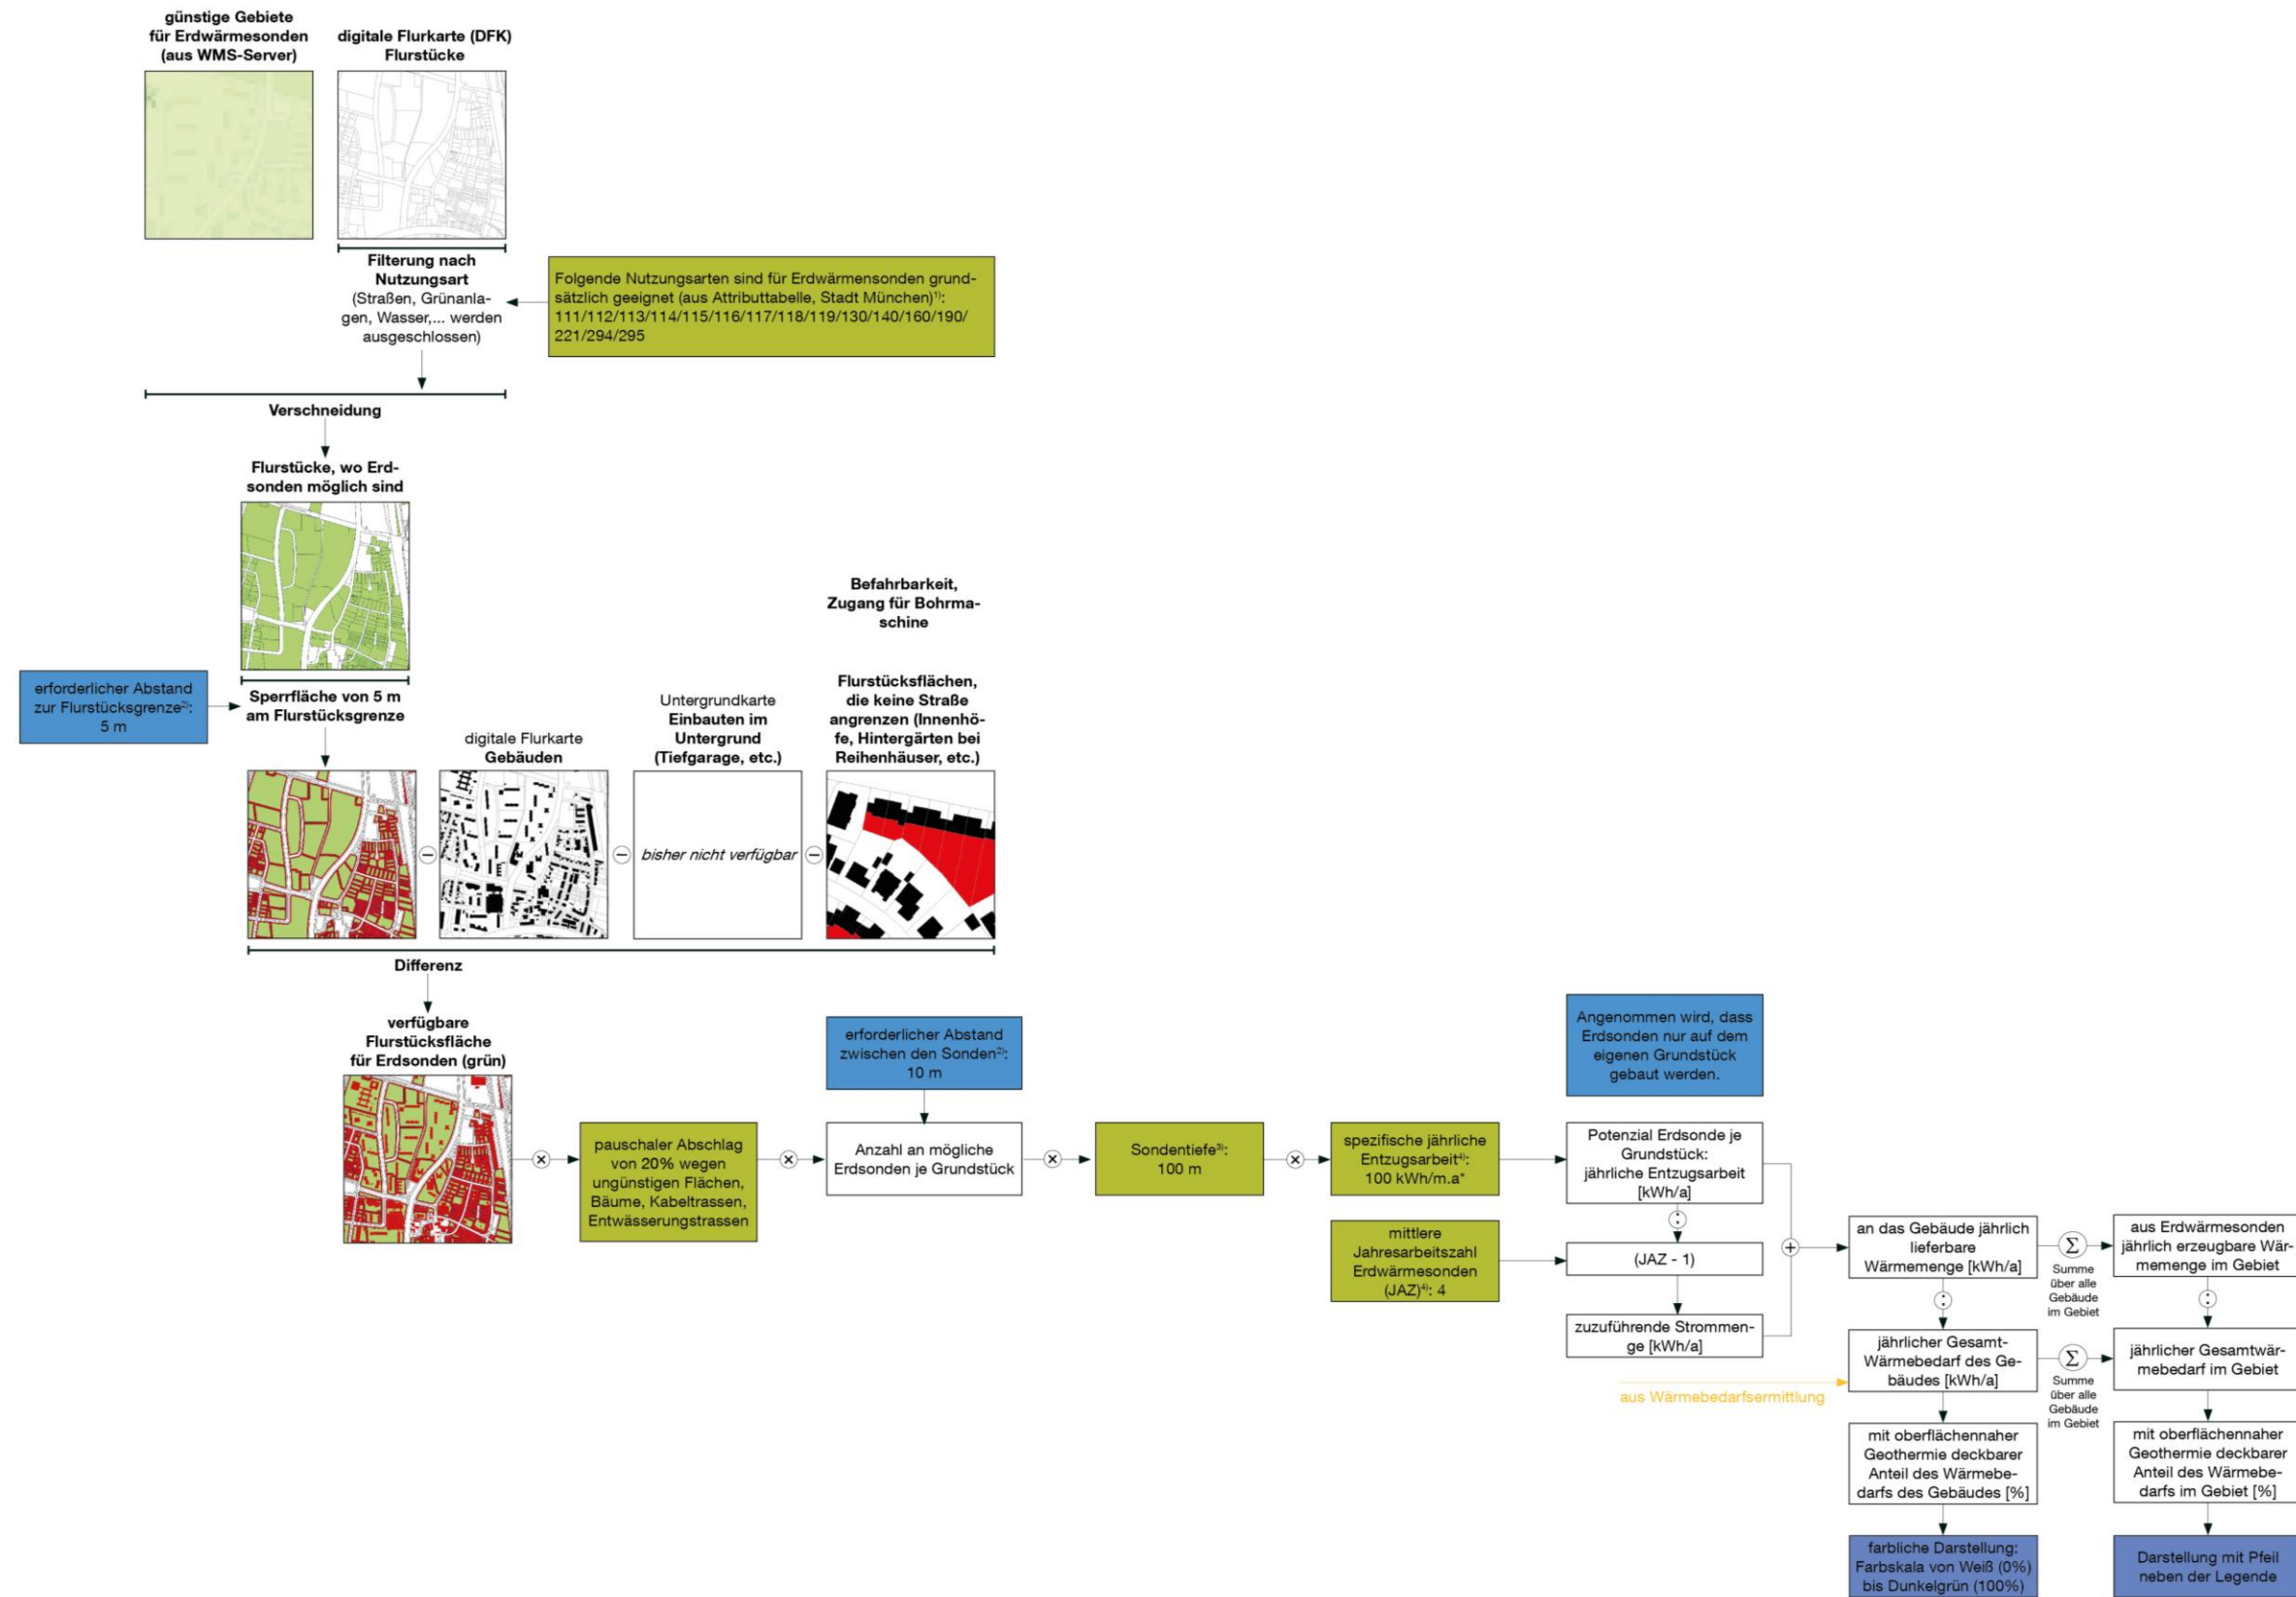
günstige Gebiete für Erdwärmesonden (aus WMS-Server)

digitale Flurkarte (DFK) Flurstücke

Filterung nach Nutzungsart (Straßen, Grünanlagen, Wasser,... werden ausgeschlossen)

Folgende Nutzungsarten sind für Erdwärmensonden grundsätzlich geeignet (aus Attributtabelle, Stadt München)$^{1)}$: 111/112/113/114/115/116/117/118/119/130/140/160/190/221/294/295

Verschneidung

Flurstücke, wo Erdsonden möglich sind

Befahrbarkeit, Zugang für Bohrmaschine

erforderlicher Abstand zur Flurstücksgrenze$^{2)}$: 5 m

Sperrfläche von 5 m am Flurstücksgrenze

digitale Flurkarte Gebäuden

Untergrundkarte Einbauten im Untergrund (Tiefgarage, etc.)

Flurstücksflächen, die keine Straße angrenzen (Innenhöfe, Hintergärten bei Reihenhäuser, etc.)

bisher nicht verfügbar

Differenz

verfügbare Flurstücksfläche für Erdsonden (grün)

pauschaler Abschlag von 20% wegen ungünstigen Flächen, Bäume, Kabeltrassen, Entwässerungstrassen

erforderlicher Abstand zwischen den Sonden$^{2)}$: 10 m

Anzahl an mögliche Erdsonden je Grundstück

Sondentiefe$^{3)}$: 100 m

spezifische jährliche Entzugsarbeit$^{4)}$: 100 kWh/m.a*

Angenommen wird, dass Erdsonden nur auf dem eigenen Grundstück gebaut werden.

Potenzial Erdsonde je Grundstück: jährliche Entzugsarbeit [kWh/a]

mittlere Jahresarbeitszahl Erdwärmesonden (JAZ)$^{4)}$: 4

(JAZ - 1)

zuzuführende Strommenge [kWh/a]

an das Gebäude jährlich lieferbare Wärmemenge [kWh/a]

Summe über alle Gebäude im Gebiet

aus Erdwärmesonden jährlich erzeugbare Wärmemenge im Gebiet

jährlicher Gesamt-Wärmebedarf des Gebäudes [kWh/a]

aus Wärmebedarfsermittlung

Summe über alle Gebäude im Gebiet

jährlicher Gesamtwärmebedarf im Gebiet

mit oberflächennaher Geothermie deckbarer Anteil des Wärmebedarfs des Gebäudes [%]

mit oberflächennaher Geothermie deckbarer Anteil des Wärmebedarfs im Gebiet [%]

farbliche Darstellung: Farbskala von Weiß (0%) bis Dunkelgrün (100%)

Darstellung mit Pfeil neben der Legende